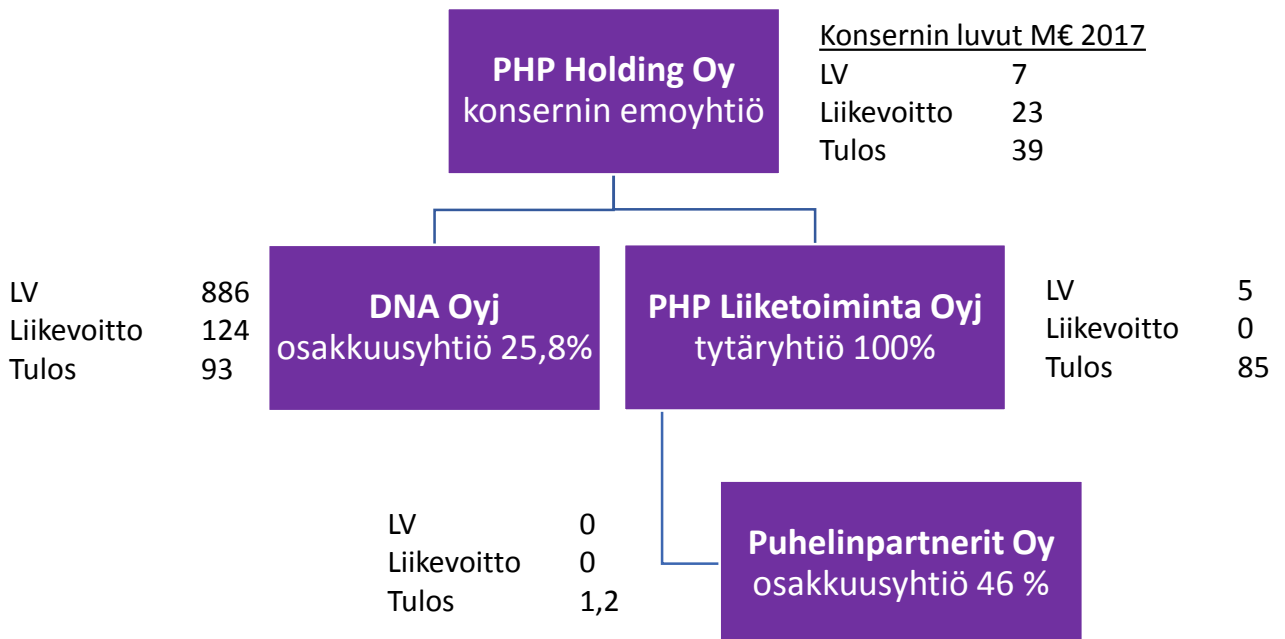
PHP Holding Oy
konsernin emoyhtiö

Konsernin luvut M€ 2017
LV 7
Liikevoitto 23
Tulos 39

LV 886
Liikevoitto 124
Tulos 93

DNA Oyj
osakkuusyhtiö 25,8%

PHP Liiketoiminta Oyj
tytäryhtiö 100%

LV 5
Liikevoitto 0
Tulos 85

LV 0
Liikevoitto 0
Tulos 1,2

Puhelinpartnerit Oy
osakkuusyhtiö 46 %